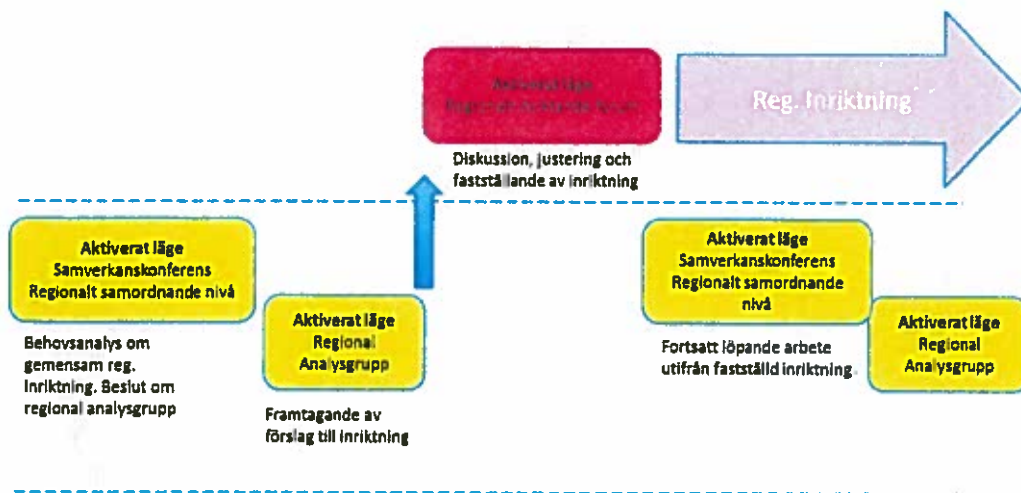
Aktiverat läge
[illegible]

Reg. Inriktning

Diskussion, justering och fastställande av inriktning

Aktiverat läge
Samverkanskonferens
Regionalt samordnande nivå

Behovsanalys om gemensam reg. inriktning. Beslut om regional analysgrupp

Aktiverat läge
Regional
Analysgrupp

Framtagande av förslag till inriktning

Aktiverat läge
Samverkanskonferens
Regionalt samordnande nivå

Fortsatt löpande arbete utifrån fastställd inriktning

Aktiverat läge
Regional
Analysgrupp